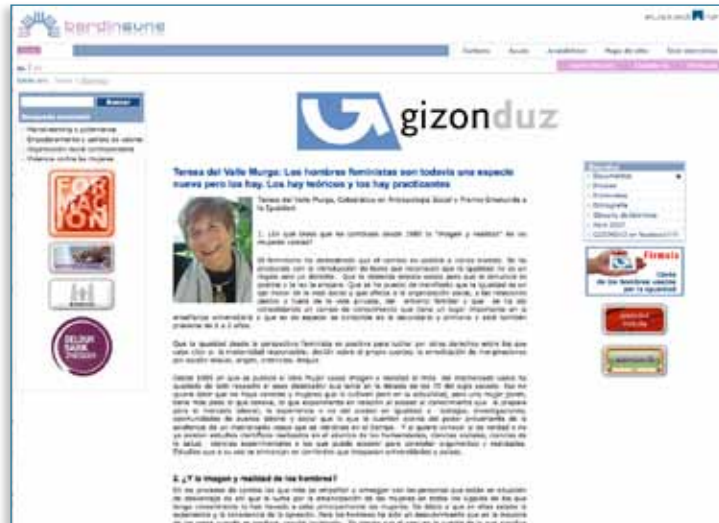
berdinsare

gizonduz

Teresa del Valle Murga: Los hombres feministas son todavía una especie nueva pero los hay. Los hay teóricos y los hay practicantes

Teresa del Valle Murga, Catedrática en Antropología Social y Premio Emakunde a la Igualdad

FORMACION

Buscar

Firmala

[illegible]

2. ¿Y la imagen y realidad de los hombres?